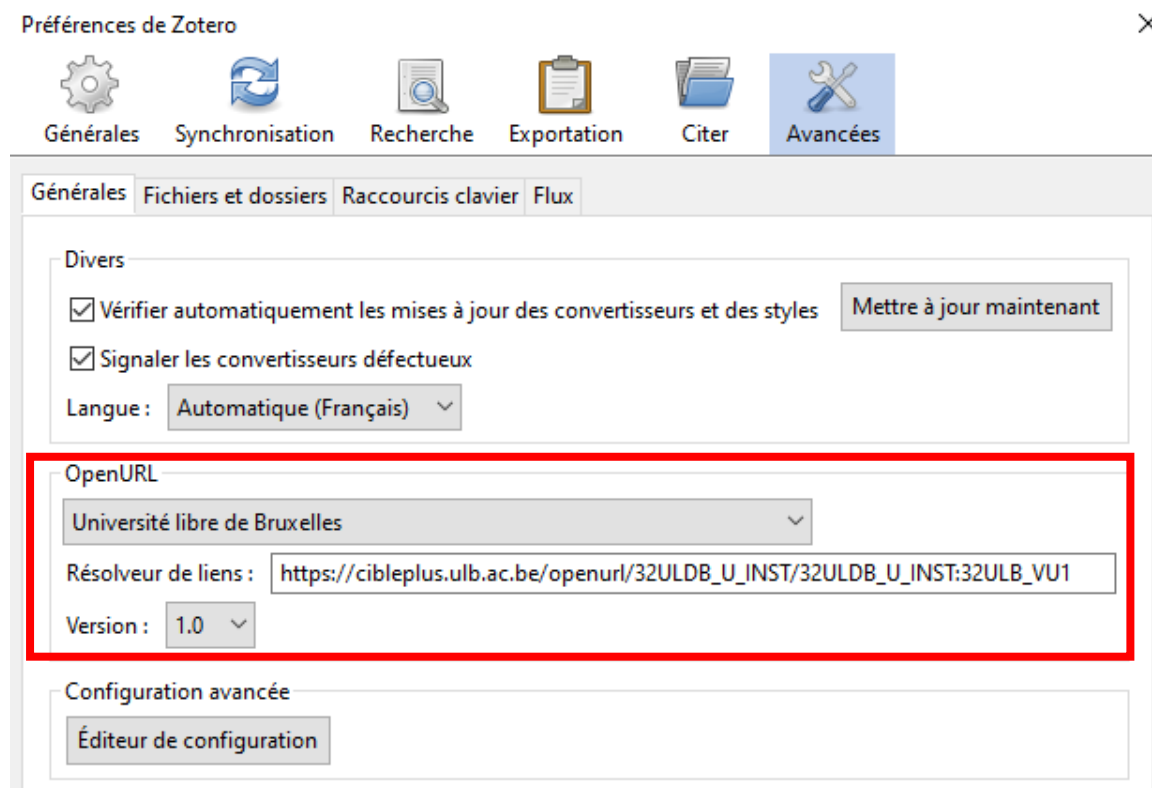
Préférences de Zotero

Générales Synchronisation Recherche Exportation Citer Avancées

Générales Fichiers et dossiers Raccourcis clavier Flux

Divers

Vérifier automatiquement les mises à jour des convertisseurs et des styles

Mettre à jour maintenant

Signaler les convertisseurs défectueux

Langue : Automatique (Français)

OpenURL

Université libre de Bruxelles

Résolveur de liens : https://cibleplus.ulb.ac.be/openurl/32ULDB_U_INST/32ULDB_U_INST:32ULB_VU1

Version : 1.0

Configuration avancée

Éditeur de configuration